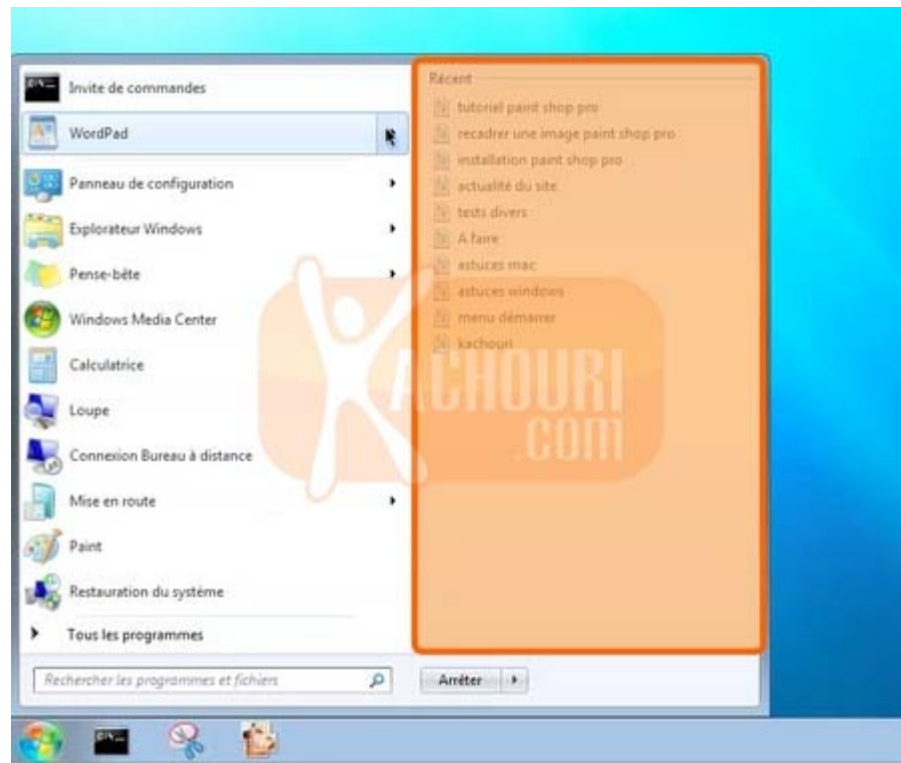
Invite de commandes
WordPad
Panneau de configuration
Explorateur Windows
Pense-bête
Windows Media Center
Calculatrice
Loupe
Connexion Bureau à distance
Mise en route
Paint
Restauration du système
Tous les programmes

Récent
tutoriel paint shop pro
recadrer une image paint shop pro
installation paint shop pro
actualité du site
tests divers
A faire
astuces mac
astuces windows
menu démarrer
kachouri

KACHOURI .COM

Rechercher les programmes et fichiers
Arrêter